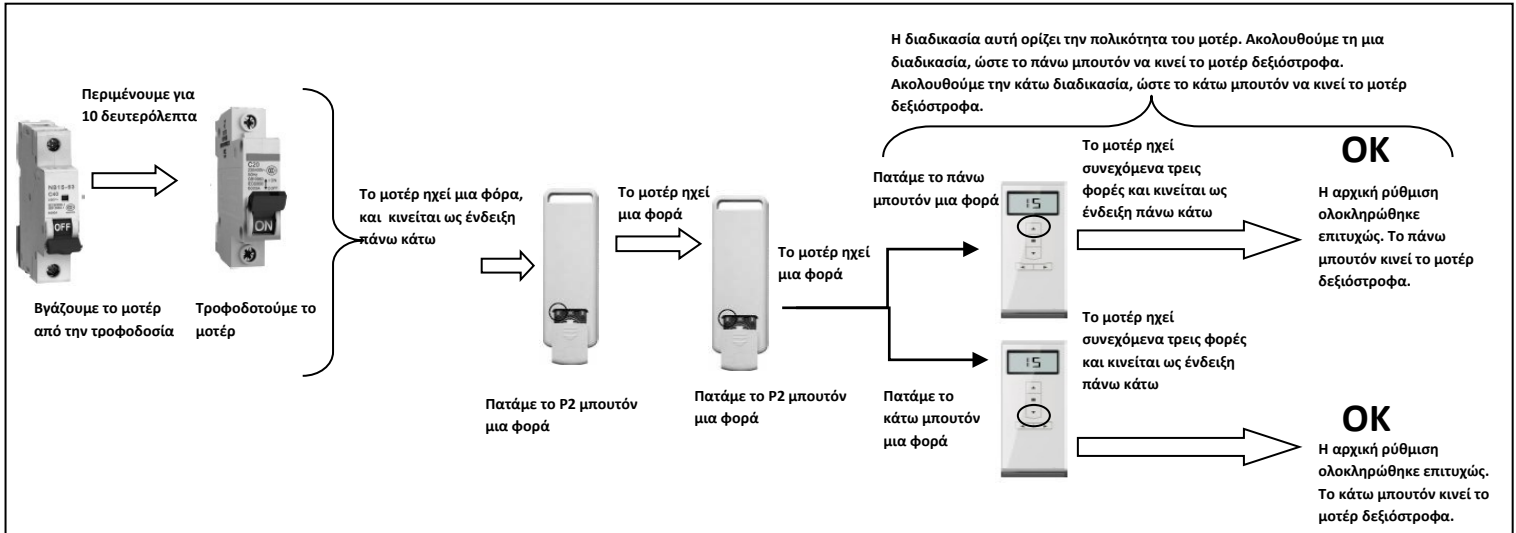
Η διαδικασία αυτή ορίζει την πολικότητα του μοτέρ. Ακολουθούμε τη μια διαδικασία, ώστε το πάνω μπουτόν να κινεί το μοτέρ δεξιόστροφα. Ακολουθούμε την κάτω διαδικασία, ώστε το κάτω μπουτόν να κινεί το μοτέρ δεξιόστροφα.

Περιμένουμε για 10 δευτερόλεπτα

OFF

ON

Βγάζουμε το μοτέρ από την τροφοδοσία

Τροφοδοτούμε το μοτέρ

Το μοτέρ ηχεί μια φόρα, και κινείται ως ένδειξη πάνω κάτω

Το μοτέρ ηχεί μια φορά

Πατάμε το P2 μπουτόν μια φορά

Πατάμε το P2 μπουτόν μια φορά

Το μοτέρ ηχεί μια φορά

Πατάμε το πάνω μπουτόν μια φορά

15

Το μοτέρ ηχεί συνεχόμενα τρεις φορές και κινείται ως ένδειξη πάνω κάτω

OK

Η αρχική ρύθμιση ολοκληρώθηκε επιτυχώς. Το πάνω μπουτόν κινεί το μοτέρ δεξιόστροφα.

Το μοτέρ ηχεί συνεχόμενα τρεις φορές και κινείται ως ένδειξη πάνω κάτω

15

Πατάμε το κάτω μπουτόν μια φορά

OK

Η αρχική ρύθμιση ολοκληρώθηκε επιτυχώς. Το κάτω μπουτόν κινεί το μοτέρ δεξιόστροφα.